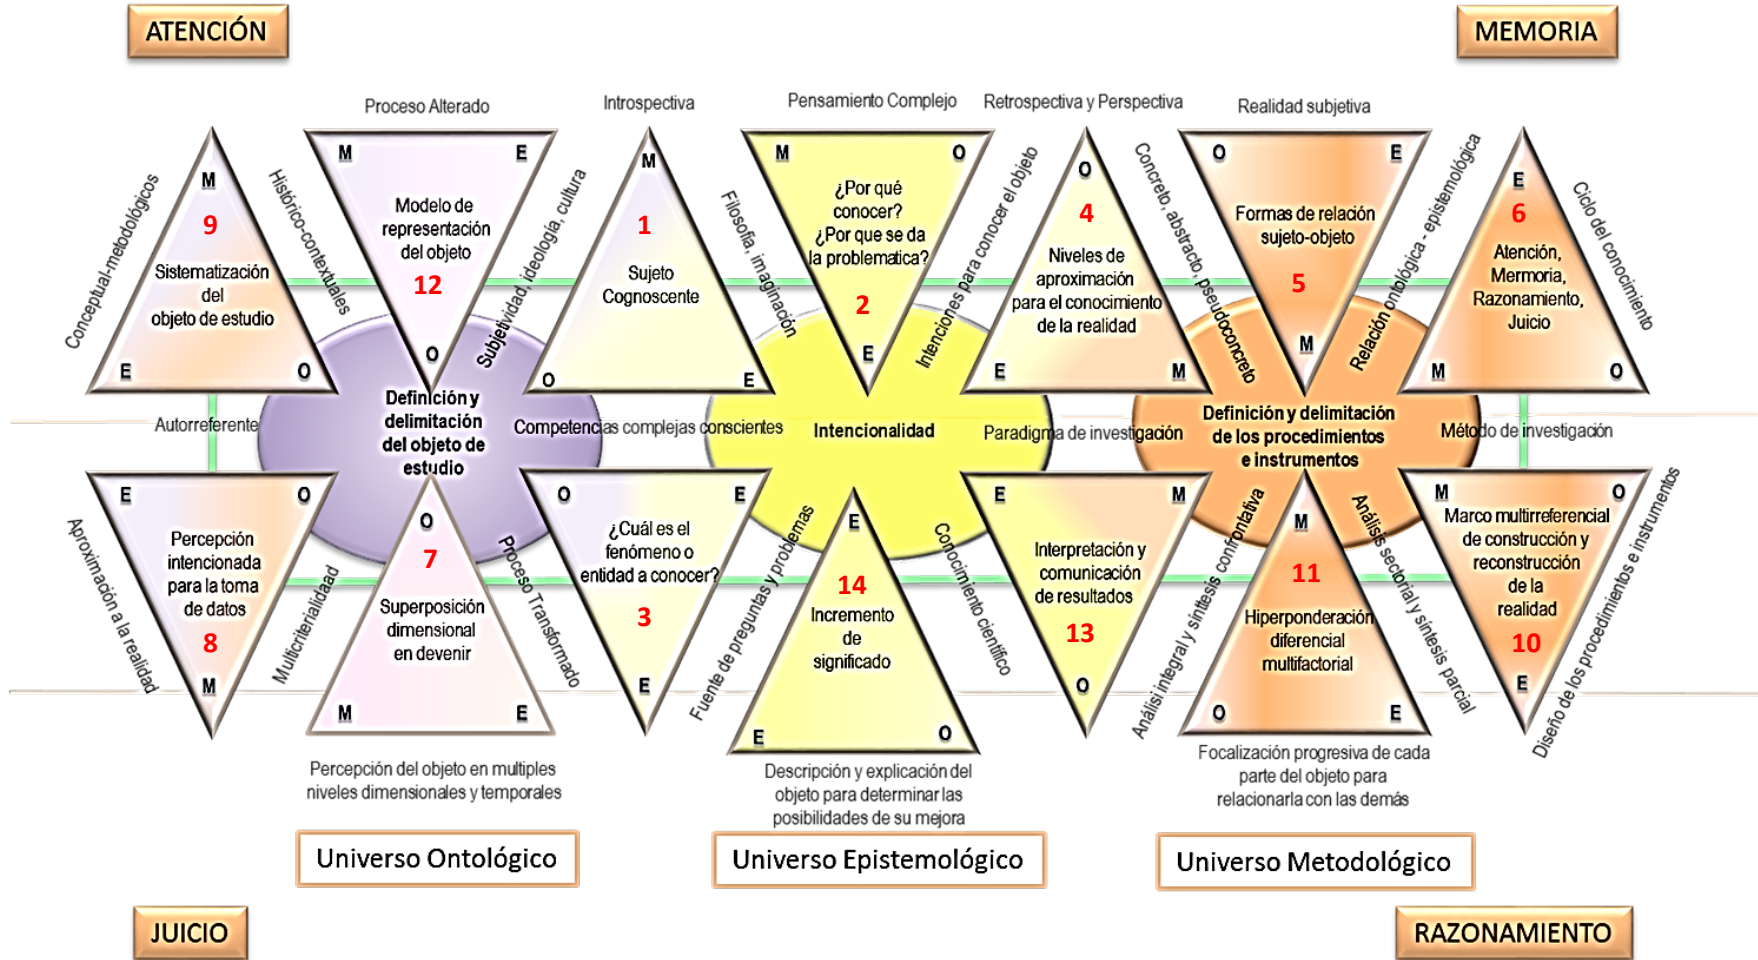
ATENCIÓN

MEMORIA

Proceso Alterado

Introspectiva

Pensamiento Complejo

Retrospectiva y Perspectiva

Realidad subjetiva

Conceptual-metodológicos

M
9
Sistematización del objeto de estudio
E O

Histórico-contextuales

M E
Modelo de representación del objeto
12
O

Subjetividad, ideología, cultura

M
1
Sujeto Cognoscente
O E

Filosofía, imaginación

M O
¿Por qué conocer? ¿Por que se da la problematica?
2
E

Intenciones para conocer el objeto

O
4
Niveles de aproximación para el conocimiento de la realidad
E M

Concreto, abstracto, pseudoconcreto

O E
Formas de relación sujeto-objeto
5
M

Relación ontológica - epistemológica

E
6
Atención, Mermoria, Razonamiento, Juicio
M O

Ciclo del conocimiento

Autorreferente

Definición y delimitación del objeto de estudio

Competencias complejas conscientes

Intencionalidad

Paradigma de investigación

Definición y delimitación de los procedimientos e instrumentos

Método de investigación

E O
Percepción intencionada para la toma de datos
8
M

Aproximación a la realidad

Multicriterialidad

O
7
Superposición dimensional en devenir
M E

Proceso Transformado

O E
¿Cuál es el fenómeno o entidad a conocer?
3
E

Fuente de preguntas y problemas

E
14
Incremento de significado
E O

Conocimiento científico

E M
Interpretación y comunicación de resultados
13
O

Análisi integral y síntesis confrontativa

M
11
Hiperponderación diferencial multifactorial
O E

Análisis sectorial y síntesis parcial

M O
Marco multirreferencial de construcción y reconstrucción de la realidad
10
E

Diseño de los procedimientos e instrumentos

Percepción del objeto en multiples niveles dimensionales y temporales

Descripción y explicación del objeto para determinar las posibilidades de su mejora

Focalización progresiva de cada parte del objeto para relacionarla con las demás

Universo Ontológico

Universo Epistemológico

Universo Metodológico

JUICIO

RAZONAMIENTO